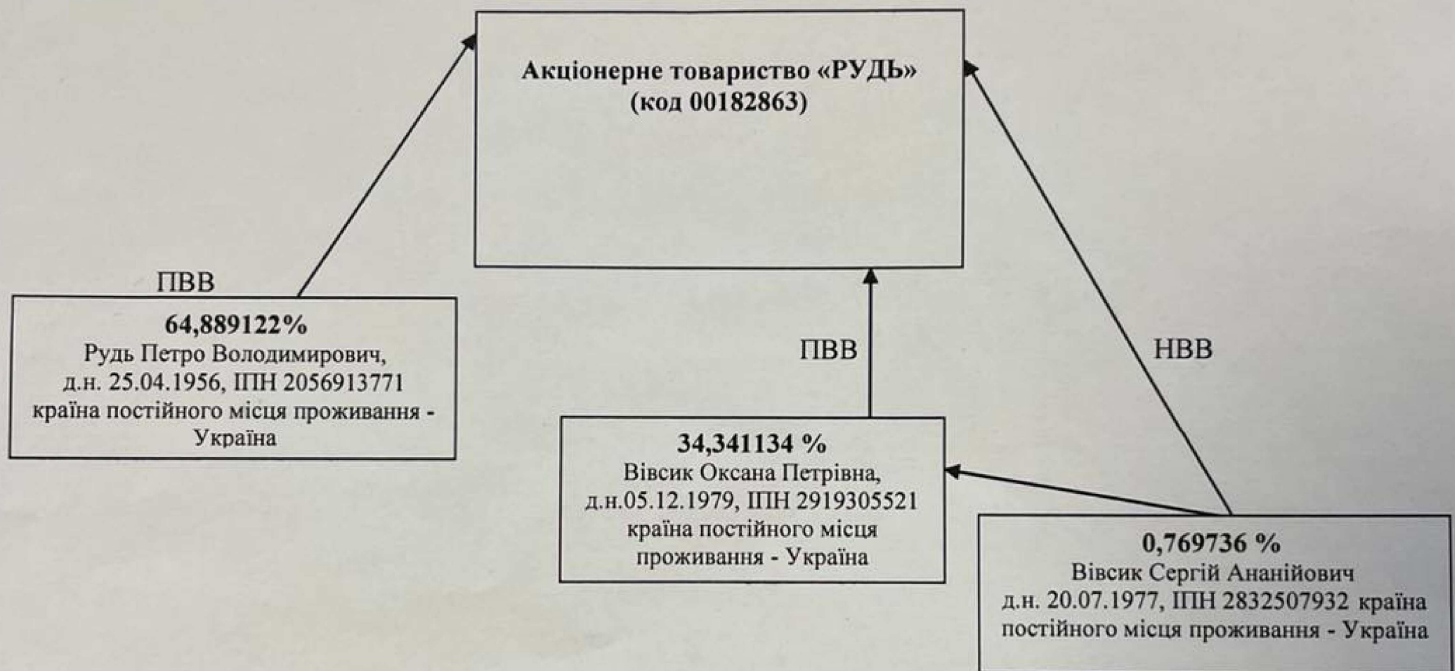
Акціонерне товариство «РУДЬ»
(код 00182863)

ПВВ

64,889122%
Рудь Петро Володимирович,
д.н. 25.04.1956, ІПН 2056913771
країна постійного місця проживання - Україна

ПВВ

НВВ

34,341134 %
Вівсик Оксана Петрівна,
д.н.05.12.1979, ІПН 2919305521
країна постійного місця проживання - Україна

0,769736 %
Вівсик Сергій Ананійович
д.н. 20.07.1977, ІПН 2832507932 країна постійного місця проживання - Україна